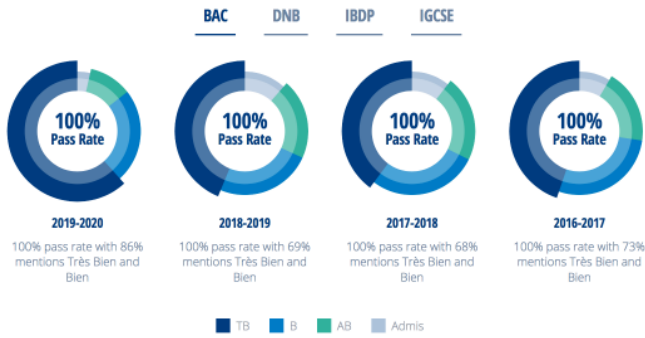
BAC DNB IBDP IGCSE

100%
Pass Rate

2019-2020

100% pass rate with 86% mentions Très Bien and Bien

100%
Pass Rate

2018-2019

100% pass rate with 69% mentions Très Bien and Bien

100%
Pass Rate

2017-2018

100% pass rate with 68% mentions Très Bien and Bien

100%
Pass Rate

2016-2017

100% pass rate with 73% mentions Très Bien and Bien

TB B AB Admis